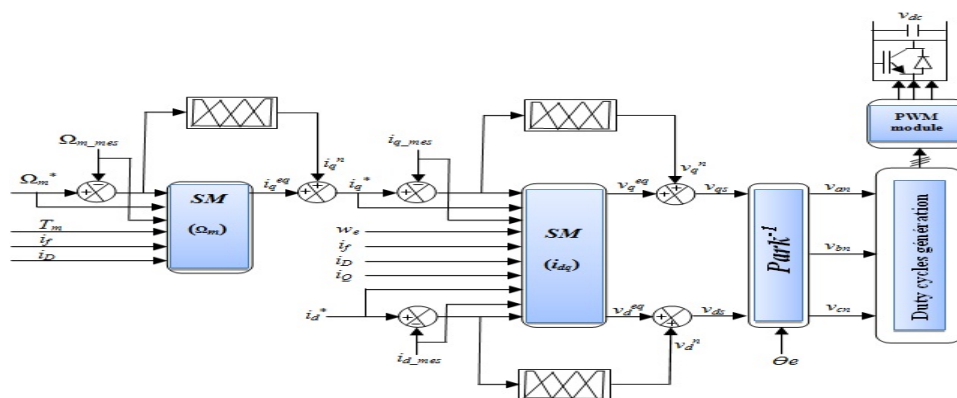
$v_{dc}$

PWM module

$\Omega_{m\_mes}$

$\Omega_m^*$

$T_m$

$i_f$

$i_D$

SM

$(\Omega_m)$

$i_q^{eq}$

$i_q^n$

$i_{q\_mes}$

$i_q^*$

$w_e$

$i_f$

$i_D$

$i_Q$

SM

$(i_{dq})$

$v_q^{eq}$

$v_q^n$

$v_{qs}$

$i_d^*$

$i_{d\_mes}$

$v_d^{eq}$

$v_d^n$

$v_{ds}$

$Park^{-1}$

$\theta e$

$v_{an}$

$v_{bn}$

$v_{cn}$

Duty cycles generation